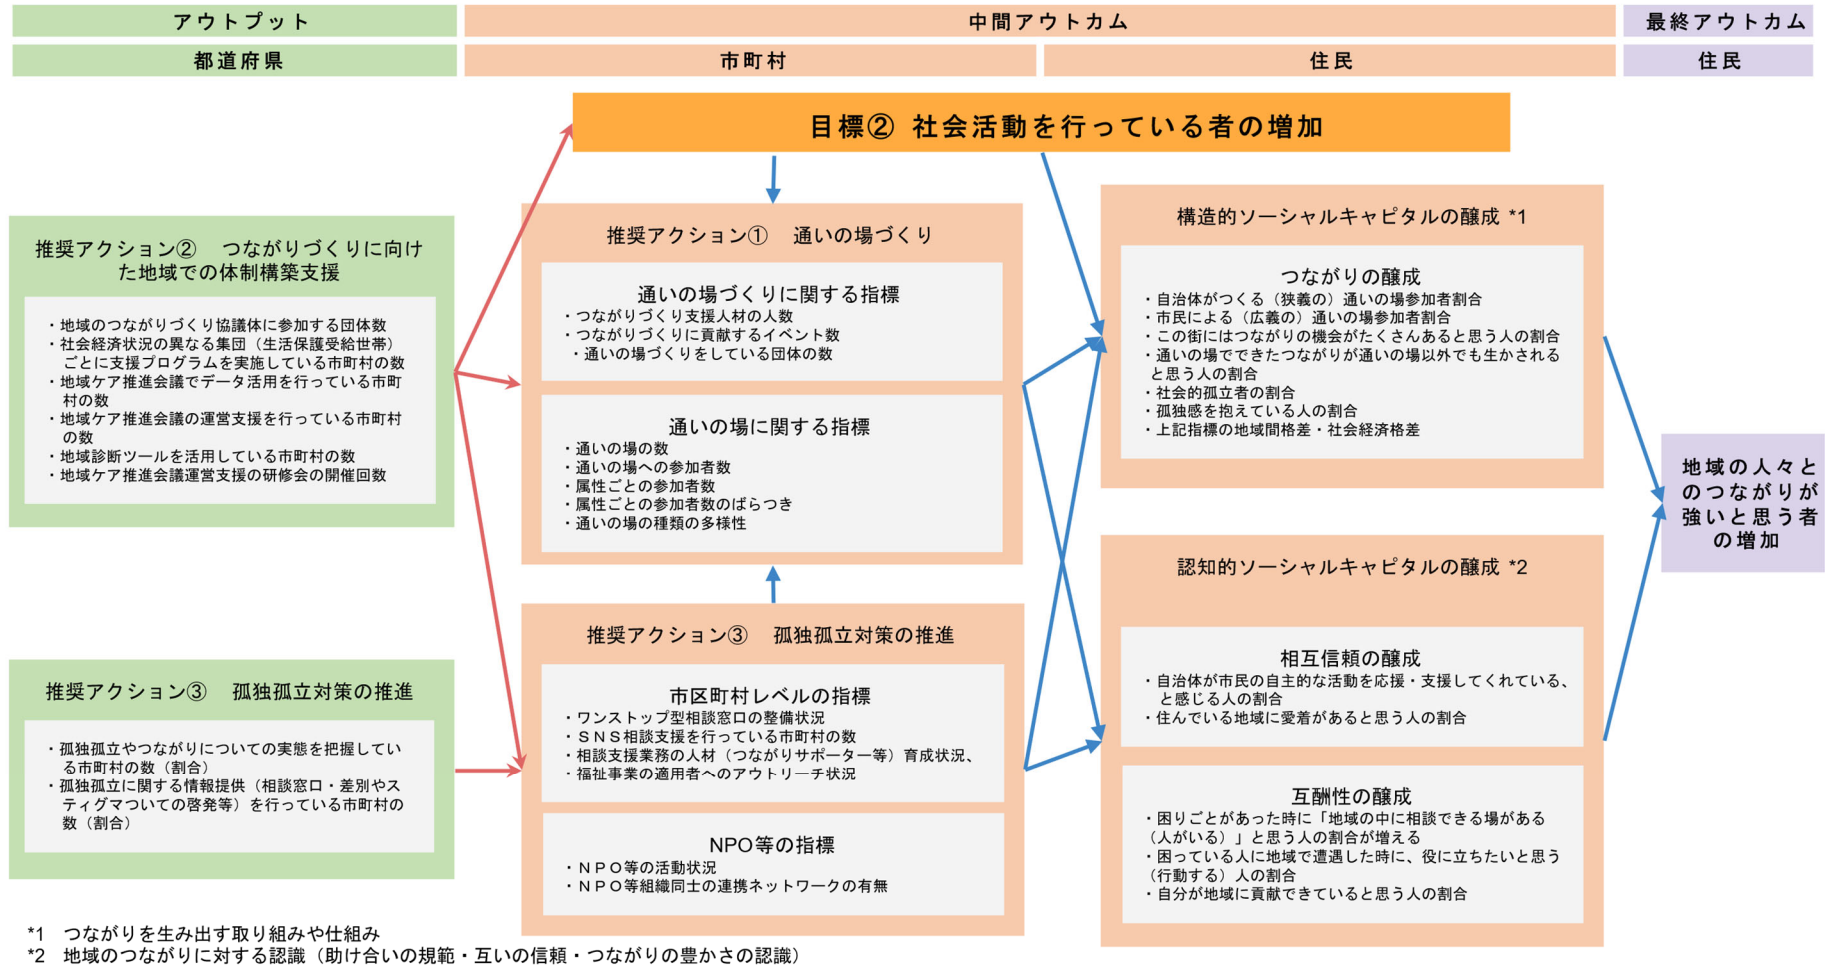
アウトプット

都道府県

中間アウトカム

市町村

住民

最終アウトカム

住民

目標② 社会活動を行っている者の増加

推奨アクション② つながりづくりに向けた地域での体制構築支援

・地域のつながりづくり協議体に参加する団体数
・社会経済状況の異なる集団（生活保護受給世帯）ごとに支援プログラムを実施している市町村の数
・地域ケア推進会議でデータ活用を行っている市町村の数
・地域ケア推進会議の運営支援を行っている市町村の数
・地域診断ツールを活用している市町村の数
・地域ケア推進会議運営支援の研修会の開催回数

推奨アクション③ 孤独孤立対策の推進

・孤独孤立やつながりについての実態を把握している市町村の数（割合）
・孤独孤立に関する情報提供（相談窓口・差別やスティグマついての啓発等）を行っている市町村の数（割合）

推奨アクション① 通いの場づくり

通いの場づくりに関する指標
・つながりづくり支援人材の人数
・つながりづくりに貢献するイベント数
・通いの場づくりをしている団体の数

通いの場に関する指標
・通いの場の数
・通いの場への参加者数
・属性ごとの参加者数
・属性ごとの参加者数のばらつき
・通いの場の種類の多様性

推奨アクション③ 孤独孤立対策の推進

市区町村レベルの指標
・ワンストップ型相談窓口の整備状況
・ＳＮＳ相談支援を行っている市町村の数
・相談支援業務の人材（つながりサポーター等）育成状況、
・福祉事業の適用者へのアウトリ―チ状況

NPO等の指標
・ＮＰＯ等の活動状況
・ＮＰＯ等組織同士の連携ネットワークの有無

構造的ソーシャルキャピタルの醸成 *1

つながりの醸成
・自治体がつくる（狭義の）通いの場参加者割合
・市民による（広義の）通いの場参加者割合
・この街にはつながりの機会がたくさんあると思う人の割合
・通いの場でできたつながりが通いの場以外でも生かされると思う人の割合
・社会的孤立者の割合
・孤独感を抱えている人の割合
・上記指標の地域間格差・社会経済格差

認知的ソーシャルキャピタルの醸成 *2

相互信頼の醸成
・自治体が市民の自主的な活動を応援・支援してくれている、と感じる人の割合
・住んでいる地域に愛着があると思う人の割合

互酬性の醸成
・困りごとがあった時に「地域の中に相談できる場がある（人がいる）」と思う人の割合が増える
・困っている人に地域で遭遇した時に、役に立ちたいと思う（行動する）人の割合
・自分が地域に貢献できていると思う人の割合

地域の人々とのつながりが強いと思う者の増加

*1 つながりを生み出す取り組みや仕組み
*2 地域のつながりに対する認識（助け合いの規範・互いの信頼・つながりの豊かさの認識）